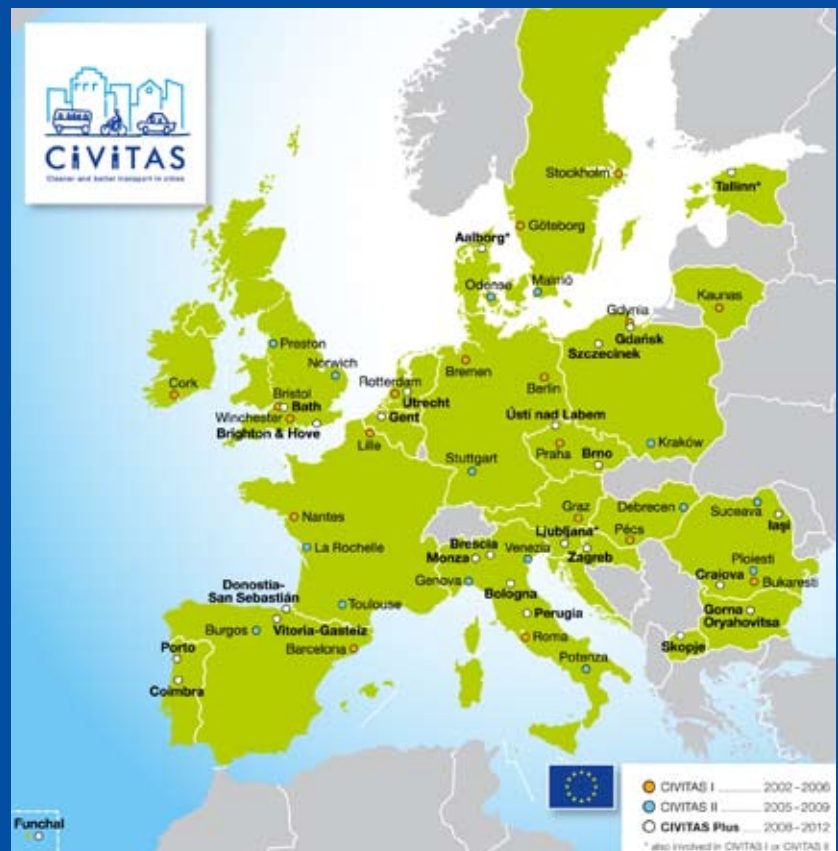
CIVITAS
Cleaner and better transport in cities

Stockholm
Tallinn*
Göteborg
Aalborg*
Odense
Malmö
Gdynia
Kaunas
Gdańsk
Szczecinek
Preston
Norwich
Rotterdam
Bremen
Berlin
Cork
Bristol
Bath
Utrecht
Winchester
Gent
Brighton & Hove
Ústí nad Labem
Lille
Kraków
Stuttgart
Praha
Brno
Graz
Debrecen
Suceava
Iaşi
Nantes
Ljubljana*
Pécs
La Rochelle
Brescia
Venezia
Zagreb
Monza
Ploiesti
Craiova
Bukaresti
Genova
Donostia-San Sebastián
Toulouse
Bologna
Gorna Oryahovitsa
Perugia
Burgos
Vitoria-Gasteiz
Porto
Barcelona
Roma
Skopje
Potenza
Coimbra
Funchal

CIVITAS I ........ 2002 - 2006
CIVITAS II ........ 2005 - 2009
CIVITAS Plus ........ 2008 - 2012
* also involved in CIVITAS I or CIVITAS II